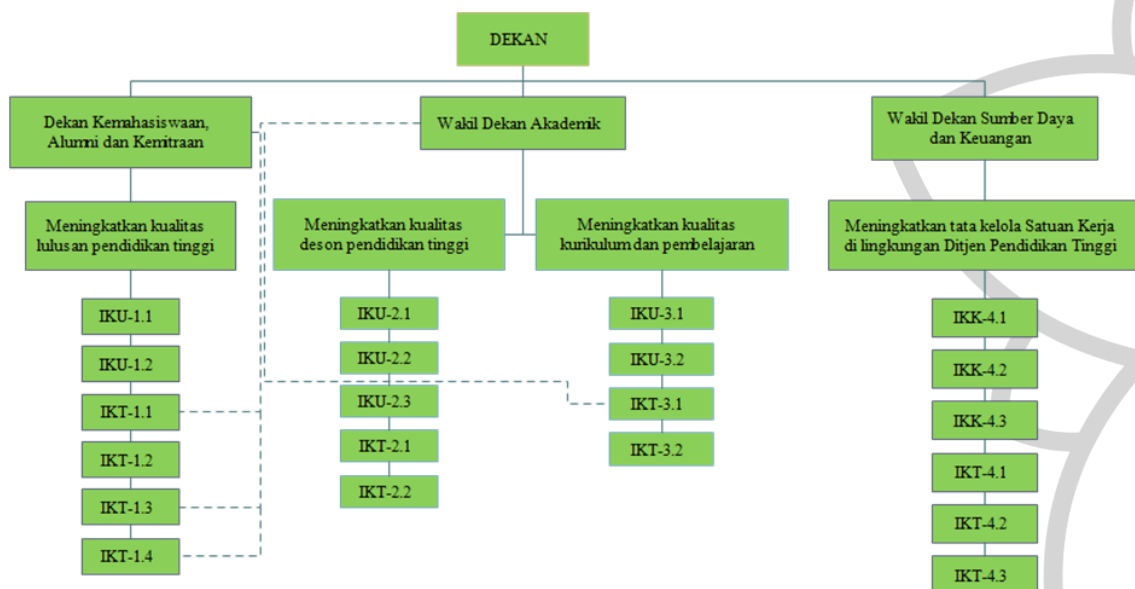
DEKAN

Dekan Kemahasiswaan, Alumni dan Kemitraan

Meningkatkan kualitas lulusan pendidikan tinggi

IKU-1.1

IKU-1.2

IKT-1.1

IKT-1.2

IKT-1.3

IKT-1.4

Wakil Dekan Akademik

Meningkatkan kualitas deson pendidikan tinggi

IKU-2.1

IKU-2.2

IKU-2.3

IKT-2.1

IKT-2.2

Meningkatkan kualitas kurikulum dan pembelajaran

IKU-3.1

IKU-3.2

IKT-3.1

IKT-3.2

Wakil Dekan Sumber Daya dan Keuangan

Meningkatkan tata kelola Satuan Kerja di lingkungan Ditjen Pendidikan Tinggi

IKK-4.1

IKK-4.2

IKK-4.3

IKT-4.1

IKT-4.2

IKT-4.3